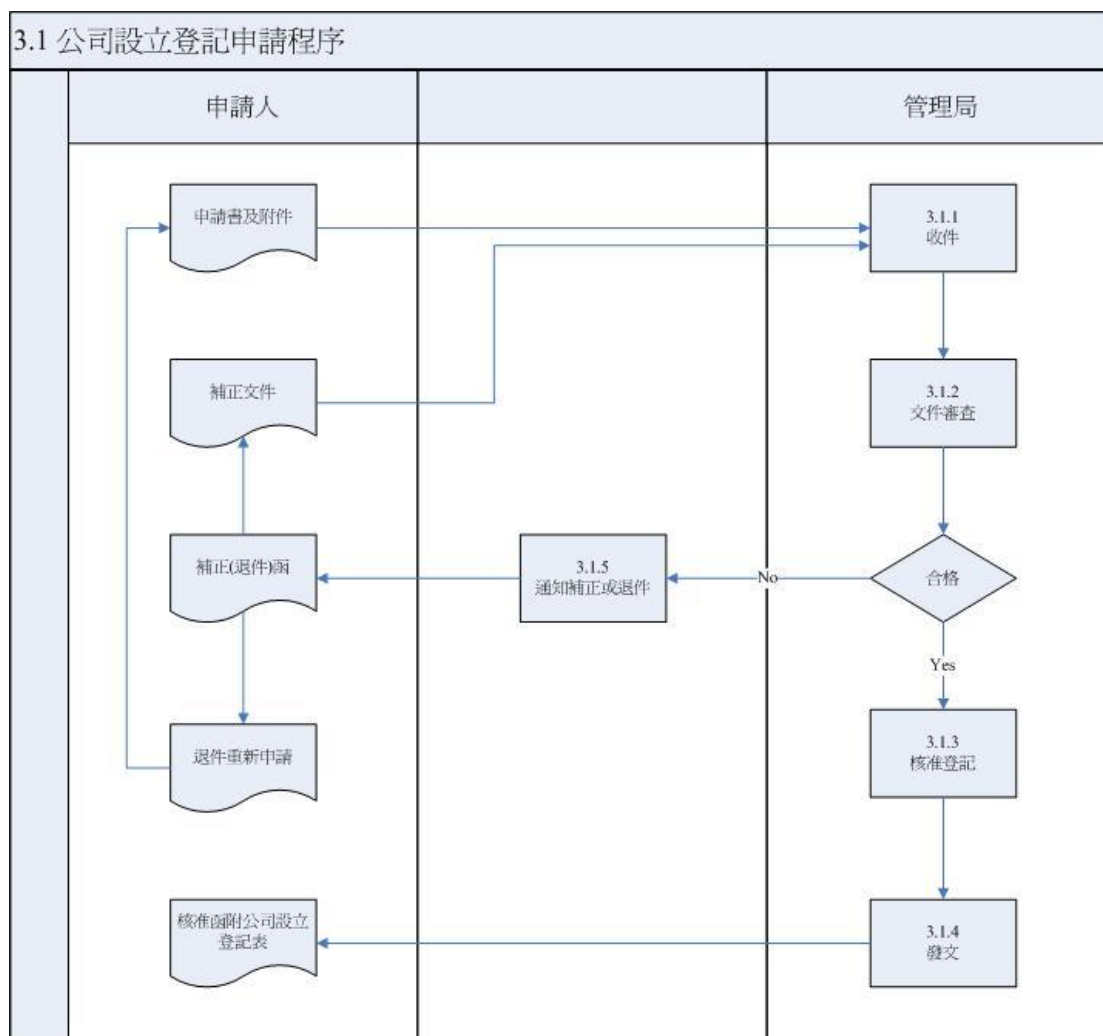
3.1 公司設立登記申請程序

申請人

管理局

申請書及附件

3.1.1
收件

補正文件

3.1.2
文件審查

補正(退件)函

3.1.5
通知補正或退件

No

合格

Yes

退件重新申請

3.1.3
核准登記

核准函附公司設立登記表

3.1.4
發文